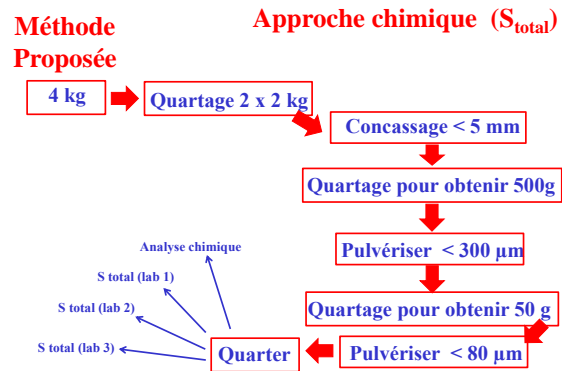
Méthode Proposée

Approche chimique ($S_{total}$)

4 kg

Quartage 2 x 2 kg

Concassage < 5 mm

Quartage pour obtenir 500g

Pulvériser < 300 µm

Quartage pour obtenir 50 g

Pulvériser < 80 µm

Quarter

Analyse chimique

S total (lab 1)

S total (lab 2)

S total (lab 3)